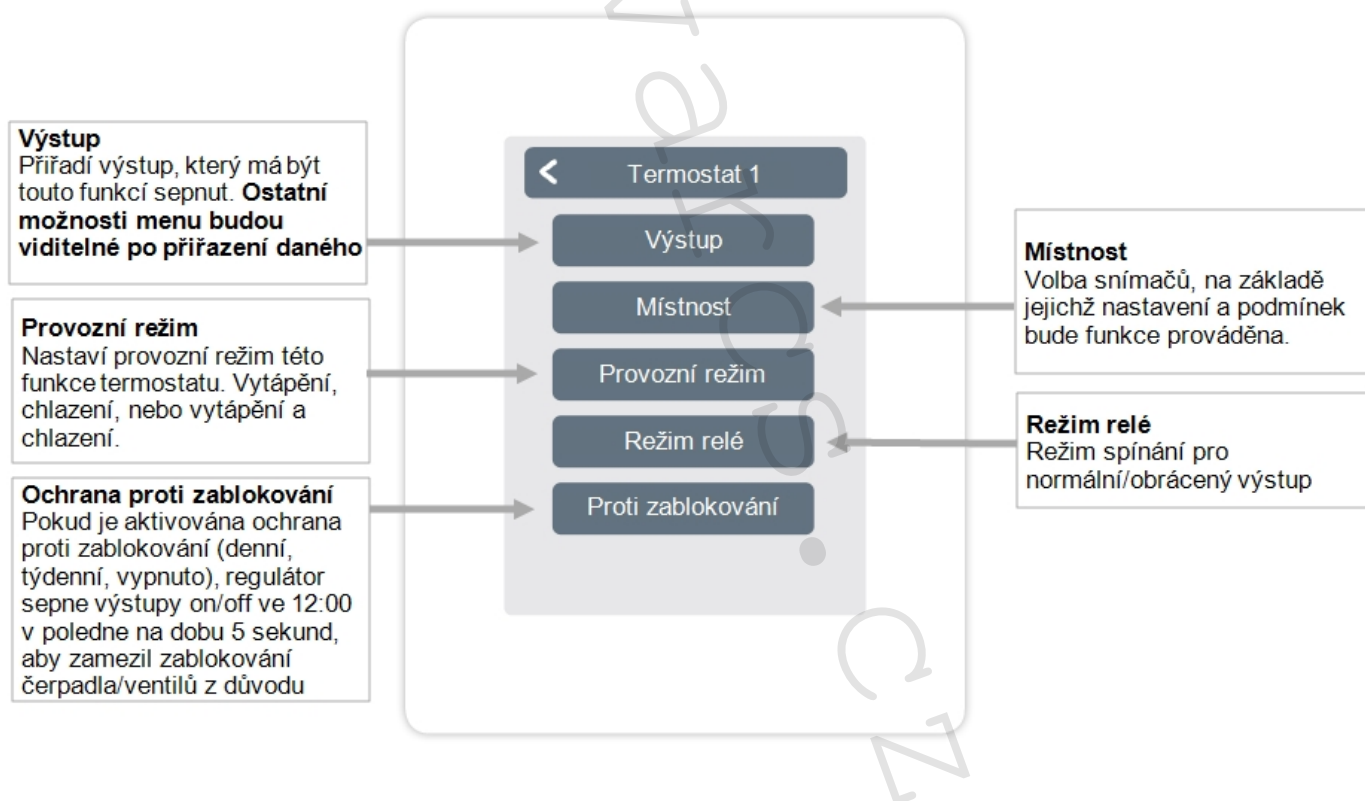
Výstup
Přiřadí výstup, který má být touto funkcí sepnut. **Ostatní možnosti menu budou viditelné po přiřazení daného**

Provozní režim
Nastaví provozní režim této funkce termostatu. Vytápění, chlazení, nebo vytápění a chlazení.

Ochrana proti zablokování
Pokud je aktivována ochrana proti zablokování (denní, týdenní, vypnuto), regulátor sepne výstupy on/off ve 12:00 v poledne na dobu 5 sekund, aby zamezil zablokování čerpadla/ventilů z důvodu

Termostat 1
Výstup
Místnost
Provozní režim
Režim relé
Proti zablokování

Místnost
Volba snímačů, na základě jejichž nastavení a podmínek bude funkce prováděna.

Režim relé
Režim spínání pro normální/obrácený výstup

zarcs.cz